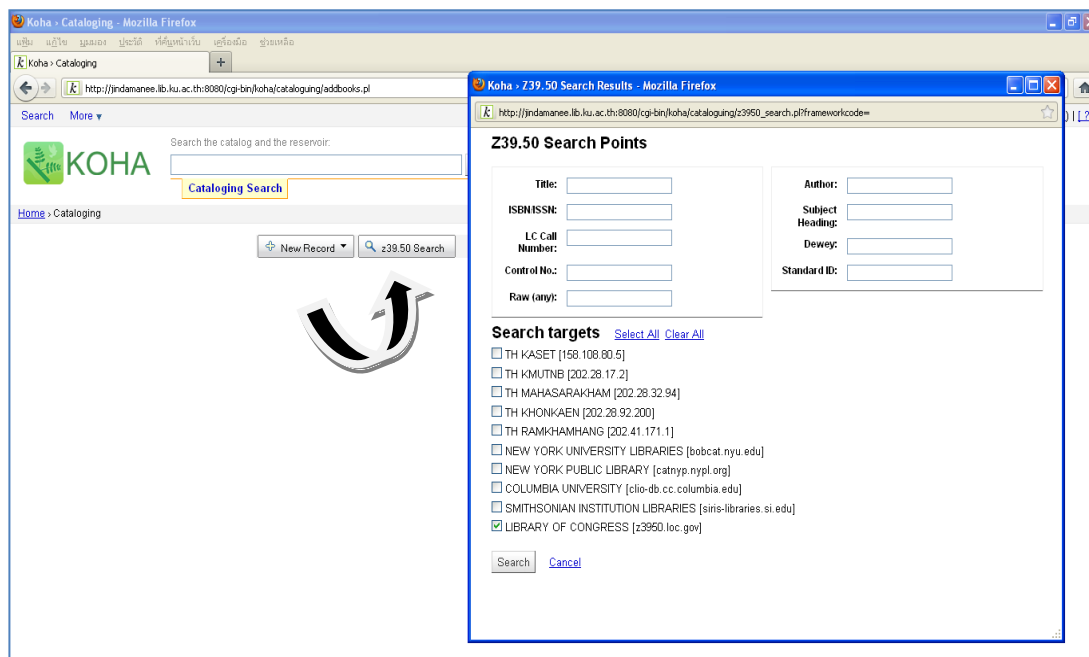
Koha › Cataloging - Mozilla Firefox

แฟ้ม แก้ไข มุมมอง ประวัติ ที่คั่นหน้าเว็บ เครื่องมือ ช่วยเหลือ

Koha › Cataloging

+

http://jindamanee.lib.ku.ac.th:8080/cgi-bin/koha/cataloguing/addbooks.pl

Search More ▾

Search the catalog and the reservoir:

KOHA

Cataloging Search

Home › Cataloging

New Record ▾

z39.50 Search

Koha › Z39.50 Search Results - Mozilla Firefox

http://jindamanee.lib.ku.ac.th:8080/cgi-bin/koha/cataloguing/z3950_search.pl?frameworkcode=

Z39.50 Search Points

Title:

ISBN/ISSN:

LC Call Number:

Control No.:

Raw (any):

Author:

Subject Heading:

Dewey:

Standard ID:

Search targets Select All Clear All

TH KASET [158.108.80.5]

TH KMUTNB [202.28.17.2]

TH MAHASARAKHAM [202.28.32.94]

TH KHONKAEN [202.28.92.200]

TH RAMKHAMHANG [202.41.171.1]

NEW YORK UNIVERSITY LIBRARIES [bobcat.nyu.edu]

NEW YORK PUBLIC LIBRARY [catnyp.nypl.org]

COLUMBIA UNIVERSITY [clio-db.cc.columbia.edu]

SMITHSONIAN INSTITUTION LIBRARIES [siris-libraries.si.edu]

LIBRARY OF CONGRESS [z3950.loc.gov]

Search Cancel